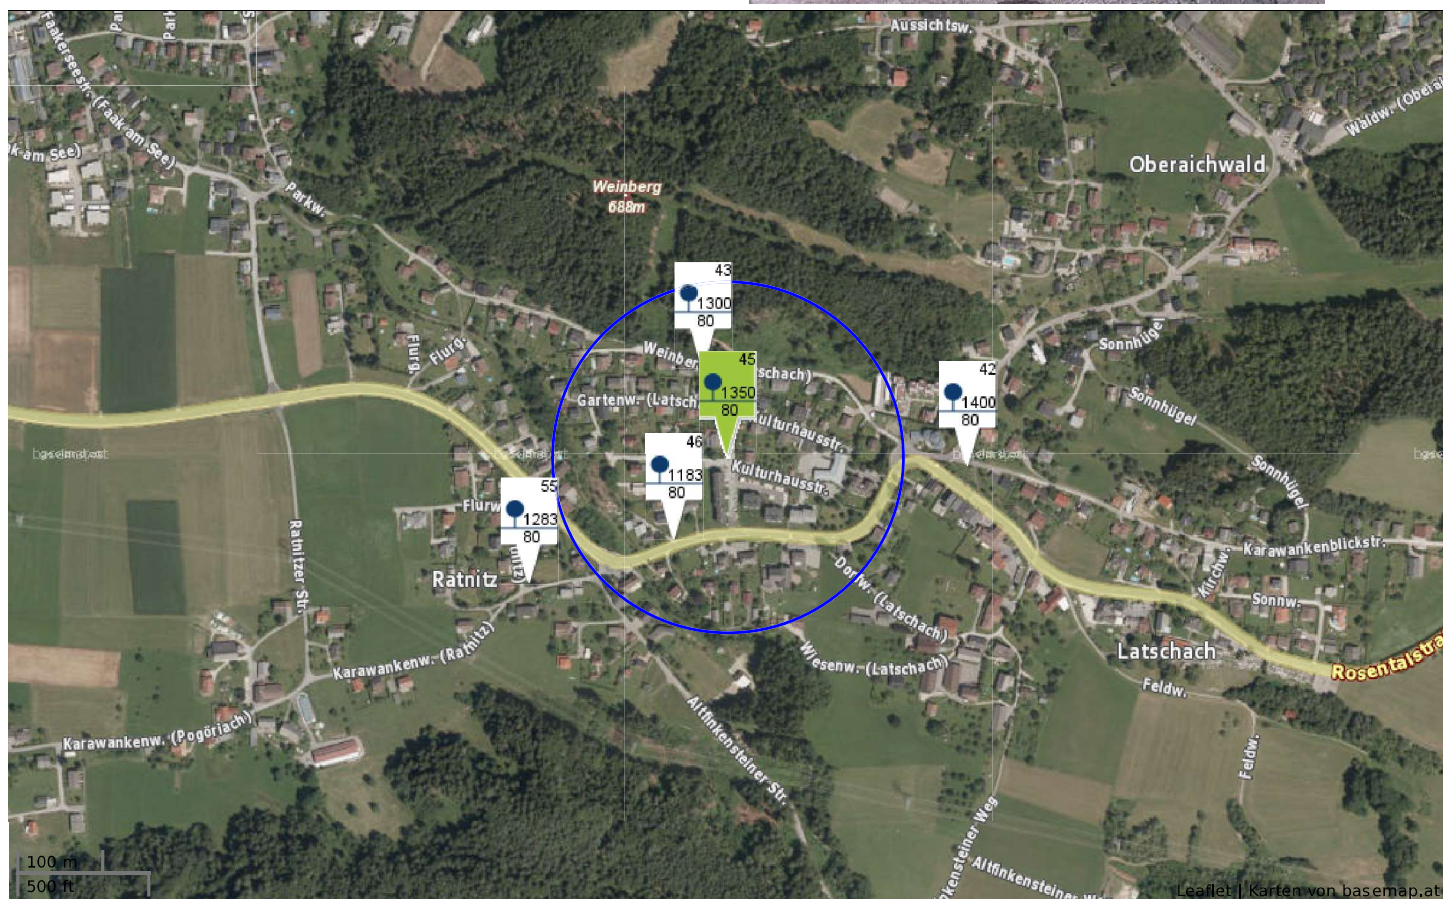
Aussichtsw.
Faakerseestr. (Faak am See)
k am See)
Parkw.
Oberaichwald
Waldw. (Oberai
Weinberg
688m
43
1300
80
45
1350
80
42
1400
80
46
1183
80
55
1283
80
Weinber
schach)
Gartenw. (Latsch
Kulturhausstr.
Kulturhausstr.
Flurg.
Flurg.
Flurw.
Sonnhügel
Sonnhügel
Sonnhügel
basemap.at
basemap.at
basemap.at
Ratnitzer Str.
Ratnitz
Dorfw. (Latschach)
Karawankenblickstr.
Kirchw.
Sonnw.
Latschach
Rosentalstra
Feldw.
Feldw.
Wiesenw. (Latschach)
Karawankenw. (Ratnitz)
Karawankenw. (Pogöriach)
Altfinkensteiner Str.
Altfinkensteiner Weg
Altfinkensteiner W
100 m
500 ft
Leaflet | Karten von basemap.at